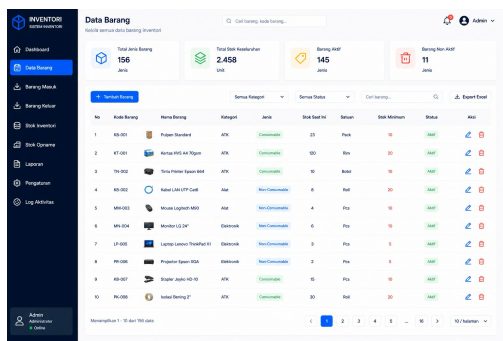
INVENTORI
SISTEM INVENTORI

Dashboard
Data Barang
Barang Masuk
Barang Keluar
Stok Inventori
Stok Opname
Laporan
Pengaturan
Log Aktivitas

Admin
Administrator
Online

Data Barang
Kelola semua data barang inventori

Cari barang, kode barang...

Admin

Total Jenis Barang
156
Jenis

Total Stok Keseluruhan
2.458
Unit

Barang Aktif
145
Jenis

Barang Non Aktif
11
Jenis

+ Tambah Barang

Semua Kategori
Semua Status
Cari barang...
Export Excel

| No | Kode Barang | Nama Barang | Kategori | Jenis | Stok Saat Ini | Satuan | Stok Minimum | Status | Aksi |
|---|---|---|---|---|---|---|---|---|---|
| 1 | KB-001 | Pulpen Standard | ATK | Consumable | 23 | Pack | 10 | Aktif | |
| 2 | KT-001 | Kertas HVS A4 70gsm | ATK | Consumable | 120 | Rim | 20 | Aktif | |
| 3 | TN-002 | Tinta Printer Epson 664 | ATK | Consumable | 15 | Botol | 10 | Aktif | |
| 4 | KB-002 | Kabel LAN UTP Cat6 | Alat | Non Consumable | 6 | Roll | 20 | Aktif | |
| 5 | MM-003 | Mouse Logitech M90 | Alat | Non Consumable | 4 | Pcs | 10 | Aktif | |
| 6 | MN-004 | Monitor LG 24" | Elektronik | Non Consumable | 11 | Pcs | 10 | Aktif | |
| 7 | LP-005 | Laptop Lenovo ThinkPad E1 | Elektronik | Non Consumable | 3 | Pcs | 5 | Aktif | |
| 8 | PR-006 | Proyektor Epson EQA | Elektronik | Non Consumable | 2 | Pcs | 5 | Aktif | |
| 9 | KB-007 | Stapler Joyko HD-10 | ATK | Consumable | 15 | Pcs | 10 | Aktif | |
| 10 | PK-008 | Isolasi Bening 2" | ATK | Consumable | 30 | Roll | 20 | Aktif | |

Menampilkan 1 - 10 dari 156 data

1 2 3 4 5 ... 16 >
10 / halaman